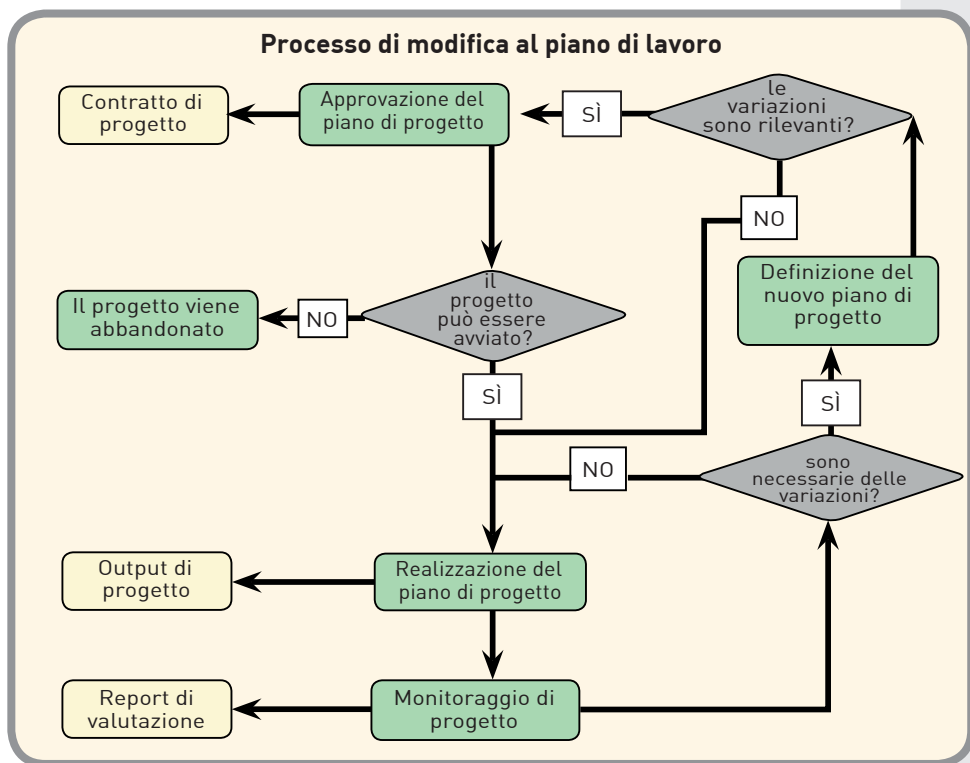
Processo di modifica al piano di lavoro

Contratto di progetto

Approvazione del piano di progetto

SÌ

le variazioni sono rilevanti?

NO

Definizione del nuovo piano di progetto

Il progetto viene abbandonato

NO

il progetto può essere avviato?

SÌ

SÌ

NO

sono necessarie delle variazioni?

Output di progetto

Realizzazione del piano di progetto

Report di valutazione

Monitoraggio di progetto